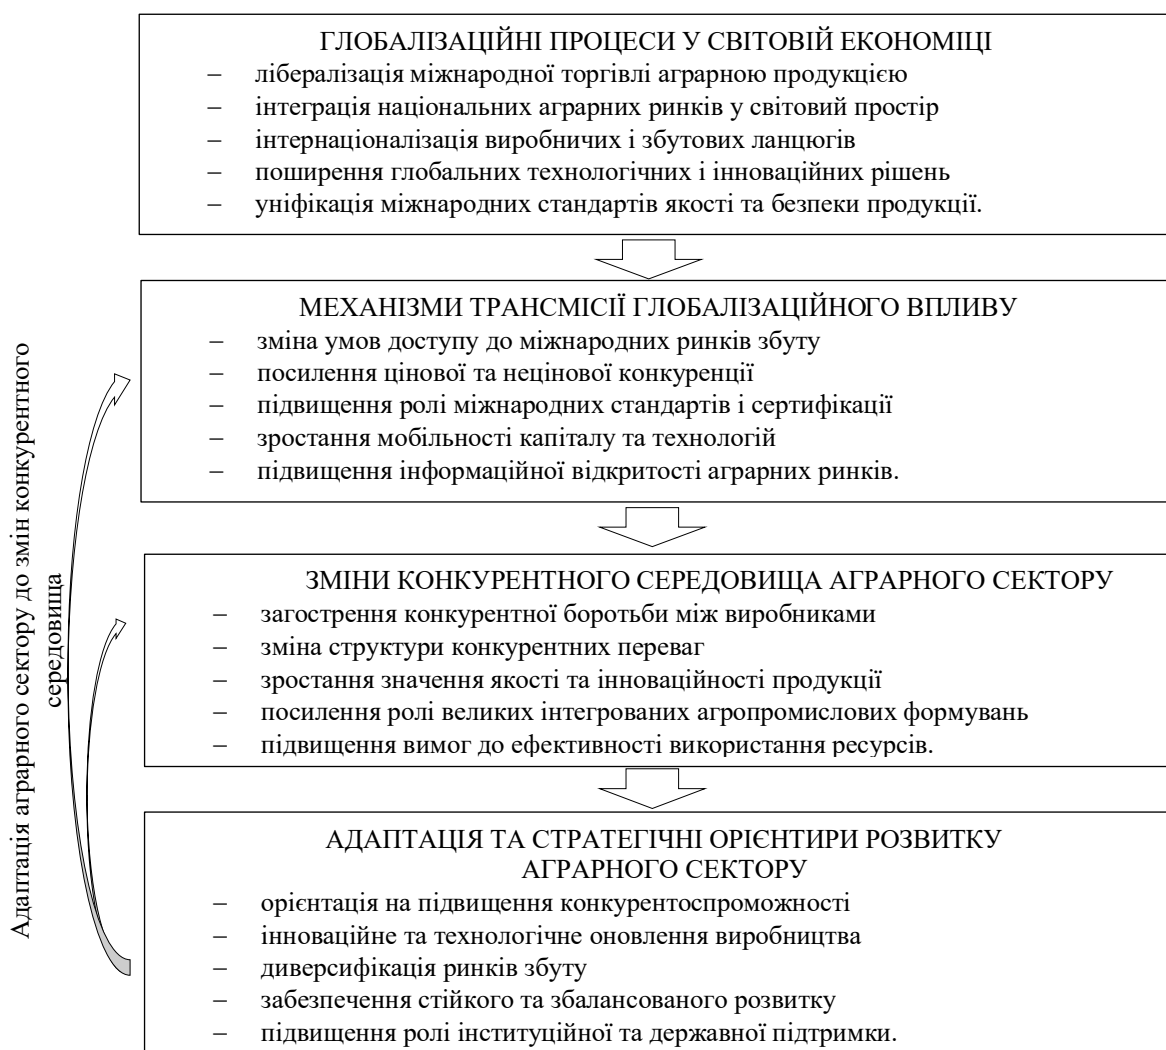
ГЛОБАЛІЗАЦІЙНІ ПРОЦЕСИ У СВІТОВІЙ ЕКОНОМІЦІ
– лібералізація міжнародної торгівлі аграрною продукцією
– інтеграція національних аграрних ринків у світовий простір
– інтернаціоналізація виробничих і збутових ланцюгів
– поширення глобальних технологічних і інноваційних рішень
– уніфікація міжнародних стандартів якості та безпеки продукції.

МЕХАНІЗМИ ТРАНСМІСІЇ ГЛОБАЛІЗАЦІЙНОГО ВПЛИВУ
– зміна умов доступу до міжнародних ринків збуту
– посилення цінової та нецінової конкуренції
– підвищення ролі міжнародних стандартів і сертифікації
– зростання мобільності капіталу та технологій
– підвищення інформаційної відкритості аграрних ринків.

ЗМІНИ КОНКУРЕНТНОГО СЕРЕДОВИЩА АГРАРНОГО СЕКТОРУ
– загострення конкурентної боротьби між виробниками
– зміна структури конкурентних переваг
– зростання значення якості та інноваційності продукції
– посилення ролі великих інтегрованих агропромислових формувань
– підвищення вимог до ефективності використання ресурсів.

АДАПТАЦІЯ ТА СТРАТЕГІЧНІ ОРІЄНТИРИ РОЗВИТКУ АГРАРНОГО СЕКТОРУ
– орієнтація на підвищення конкурентоспроможності
– інноваційне та технологічне оновлення виробництва
– диверсифікація ринків збуту
– забезпечення стійкого та збалансованого розвитку
– підвищення ролі інституційної та державної підтримки.

Адаптація аграрного сектору до змін конкурентного середовища